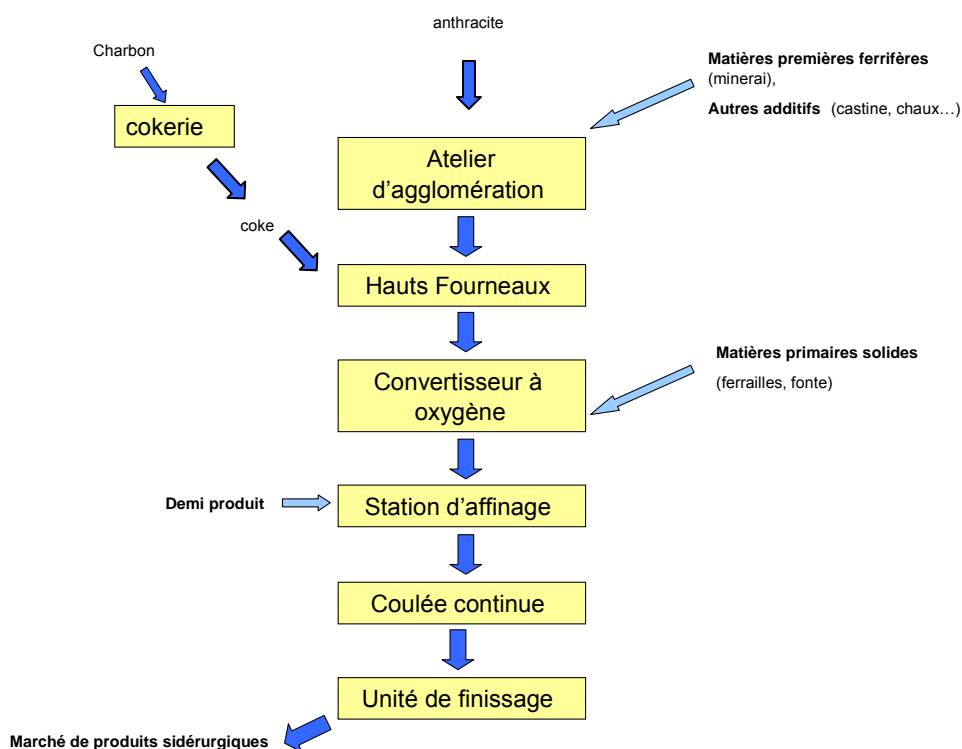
anthracite

Charbon

Matières premières ferrifères (minerai),

Autres additifs (castine, chaux…)

cokerie

Atelier d'agglomération

coke

Hauts Fourneaux

Matières primaires solides

(ferrailles, fonte)

Convertisseur à oxygène

Demi produit

Station d'affinage

Coulée continue

Unité de finissage

Marché de produits sidérurgiques